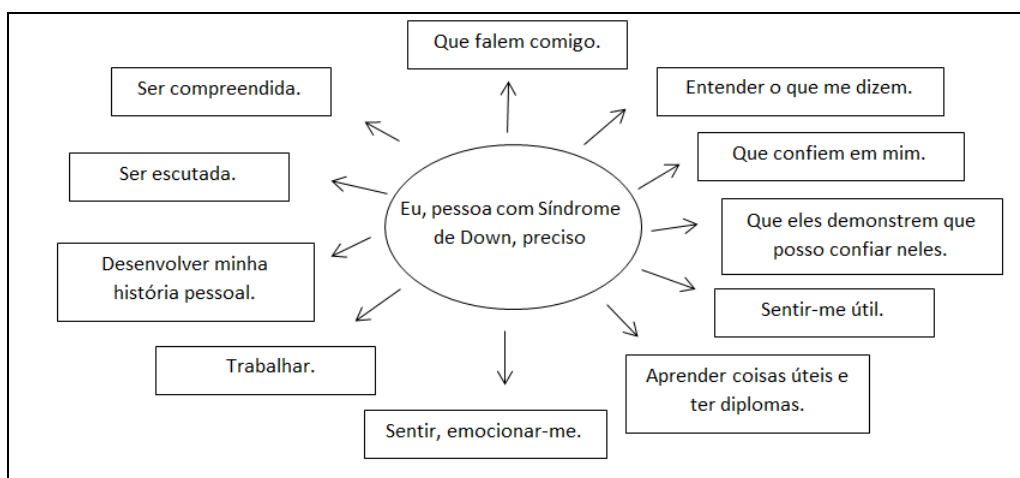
Eu, pessoa com Síndrome de Down, preciso

Que falem comigo.

Entender o que me dizem.

Que confiem em mim.

Que eles demonstrem que posso confiar neles.

Sentir-me útil.

Aprender coisas úteis e ter diplomas.

Sentir, emocionar-me.

Trabalhar.

Desenvolver minha história pessoal.

Ser escutada.

Ser compreendida.